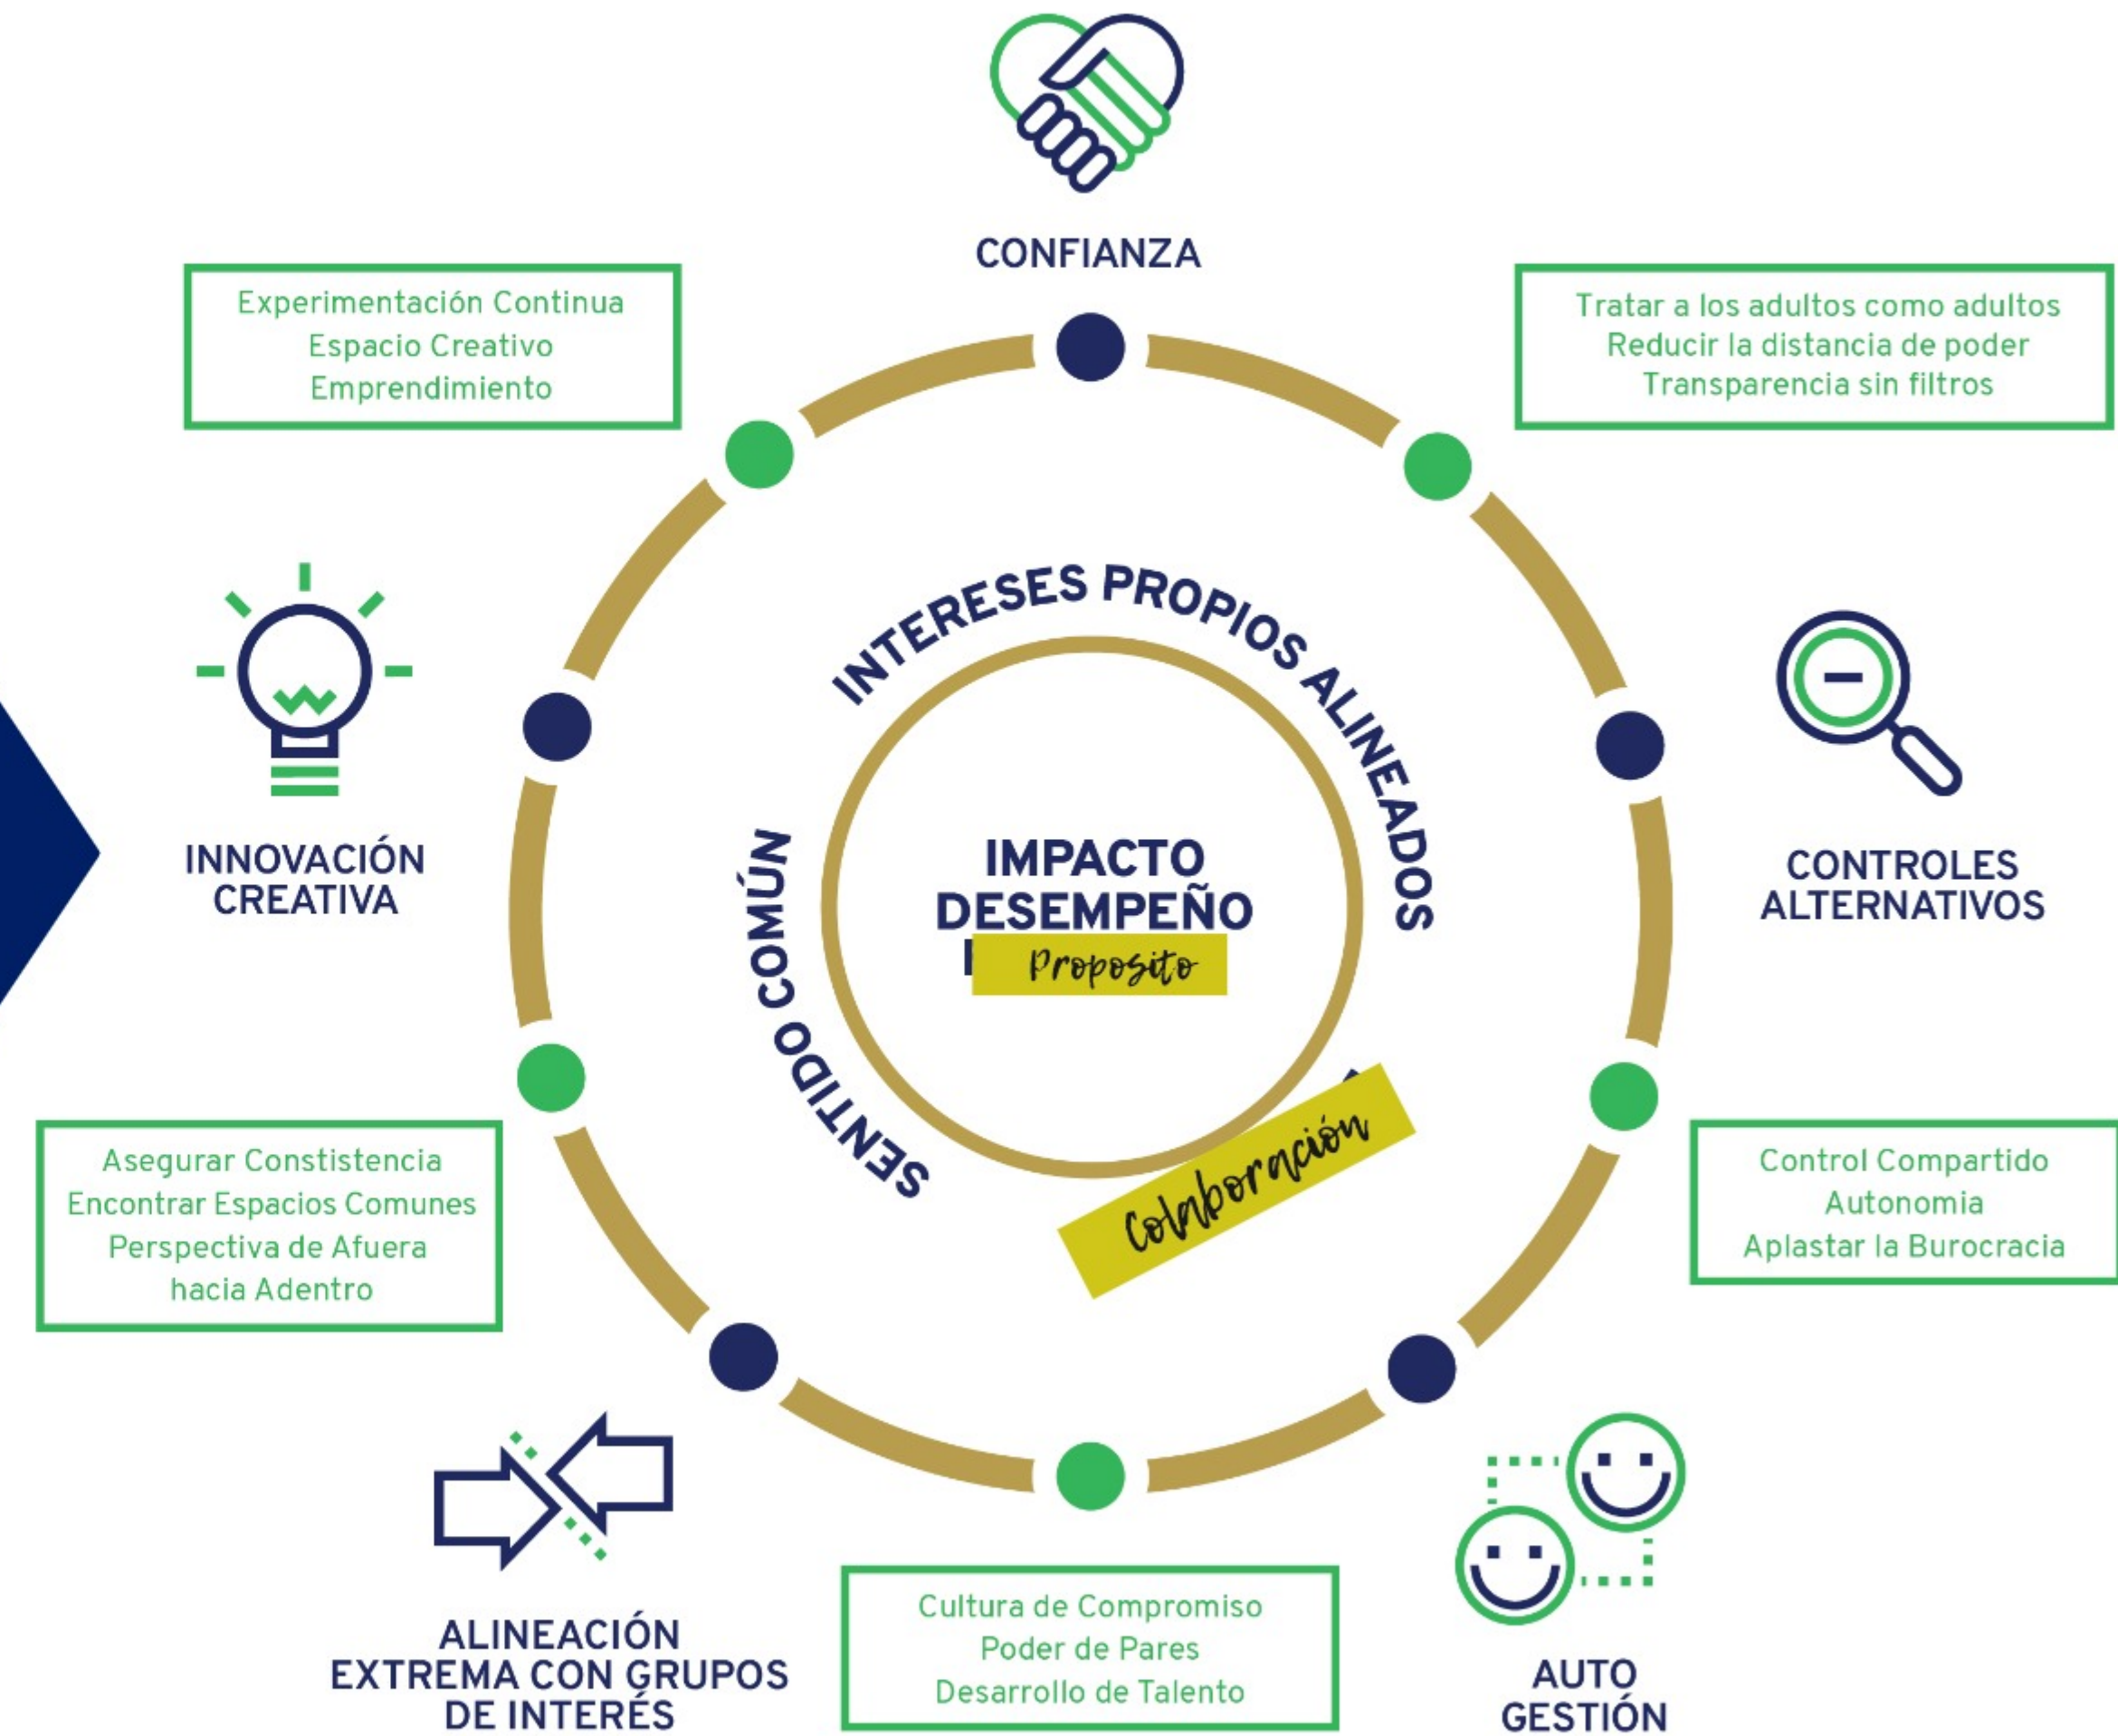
CONFIANZA

Experimentación Continua
Espacio Creativo
Emprendimiento

Tratar a los adultos como adultos
Reducir la distancia de poder
Transparencia sin filtros

INTERESES PROPIOS ALINEADOS

INNOVACIÓN CREATIVA

CONTROLES ALTERNATIVOS

SENTIDO COMÚN

IMPACTO
DESEMPEÑO
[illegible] Proposito

Colaboración

Asegurar Constistencia
Encontrar Espacios Comunes
Perspectiva de Afuera hacia Adentro

Control Compartido
Autonomia
Aplastar la Burocracia

ALINEACIÓN EXTREMA CON GRUPOS DE INTERÉS

Cultura de Compromiso
Poder de Pares
Desarrollo de Talento

AUTO GESTIÓN